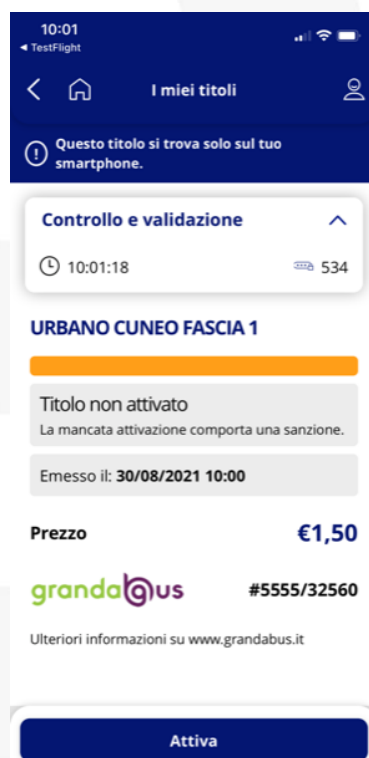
10:01
◂ TestFlight

I miei titoli

Questo titolo si trova solo sul tuo smartphone.

Controllo e validazione

10:01:18

534

URBANO CUNEO FASCIA 1

Titolo non attivato
La mancata attivazione comporta una sanzione.

Emesso il: **30/08/2021 10:00**

Prezzo

€1,50

grandabus

#5555/32560

Ulteriori informazioni su www.grandabus.it

Attiva